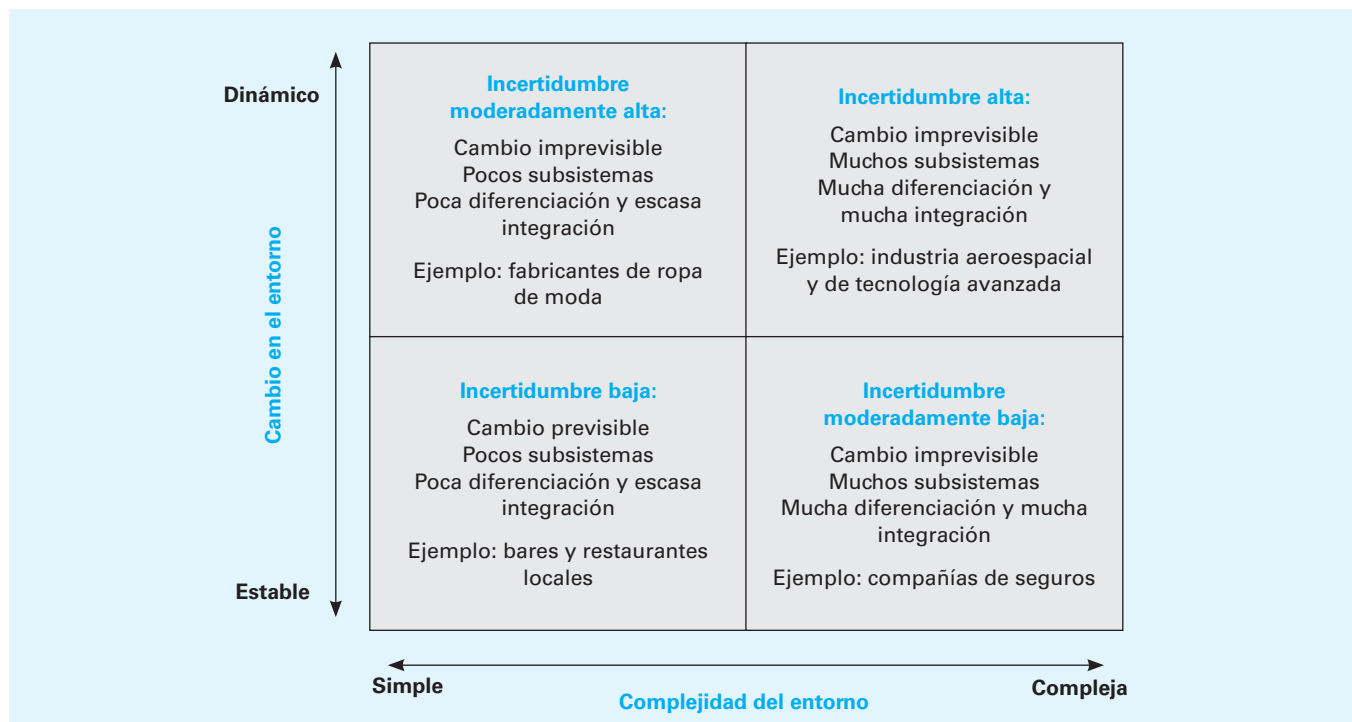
Dinámico

Cambio en el entorno

Estable

| Incertidumbre moderadamente alta: Cambio imprevisible Pocos subsistemas Poca diferenciación y escasa integración Ejemplo: fabricantes de ropa de moda | Incertidumbre alta: Cambio imprevisible Muchos subsistemas Mucha diferenciación y mucha integración Ejemplo: industria aeroespacial y de tecnología avanzada |
|---|---|
| Incertidumbre baja: Cambio previsible Pocos subsistemas Poca diferenciación y escasa integración Ejemplo: bares y restaurantes locales | Incertidumbre moderadamente baja: Cambio imprevisible Muchos subsistemas Mucha diferenciación y mucha integración Ejemplo: compañías de seguros |

Simple

Complejidad del entorno

Compleja